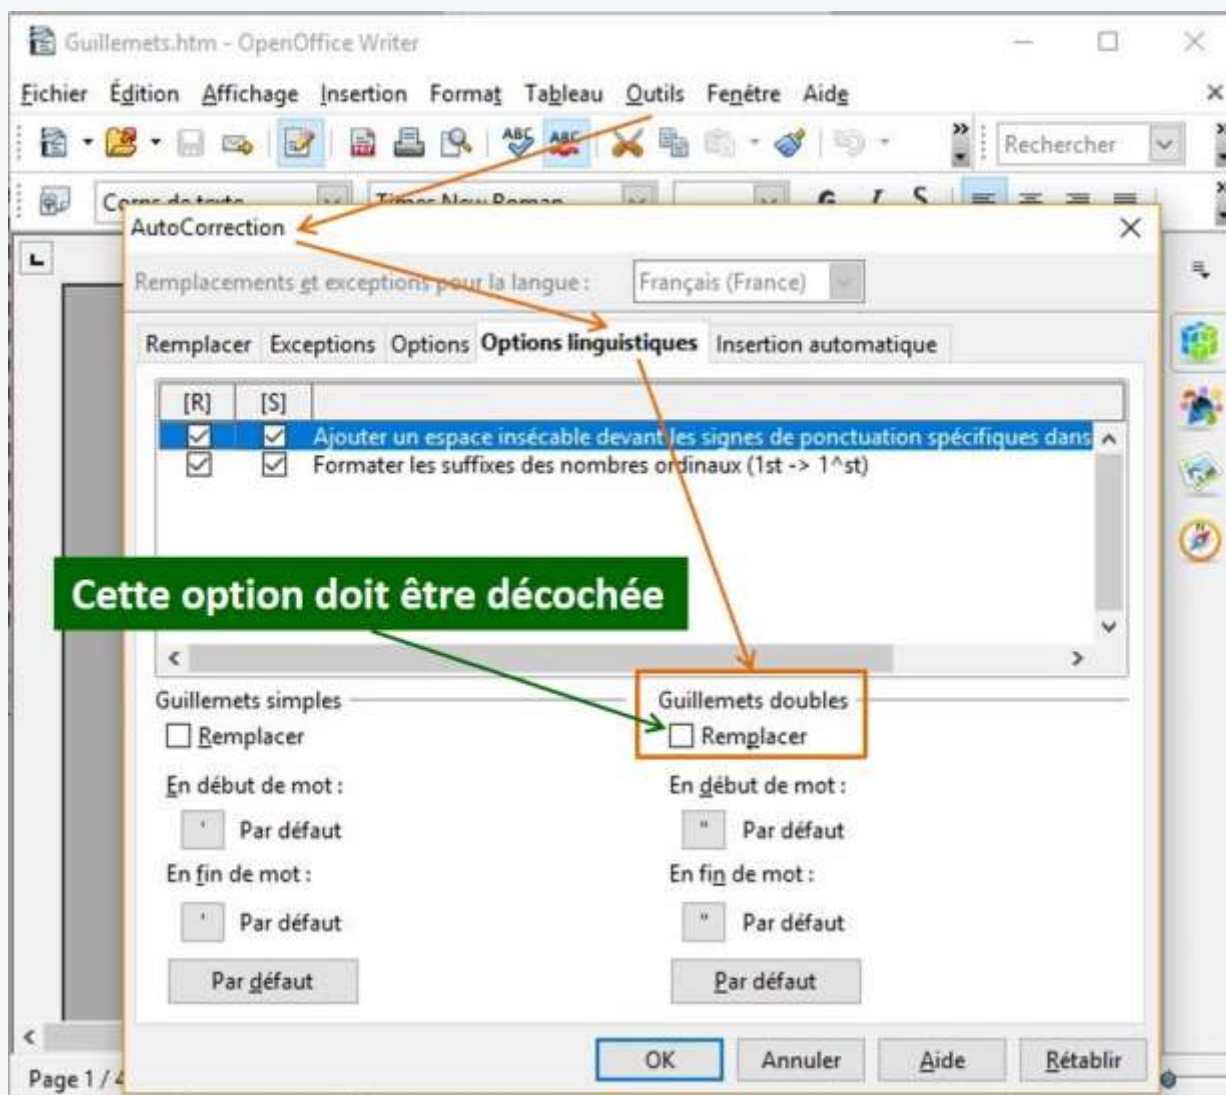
Guillemets.htm - OpenOffice Writer

Fichier Édition Affichage Insertion Format Tableau Outils Fenêtre Aide

Rechercher

Corps de texte Times New Roman

AutoCorrection

Remplacements et exceptions pour la langue : Français (France)

Remplacer Exceptions Options Options linguistiques Insertion automatique

| [R] | [S] | |
|---|---|---|
| ☑ | ☑ | Ajouter un espace insécable devant les signes de ponctuation spécifiques dans |
| ☑ | ☑ | Formater les suffixes des nombres ordinaux (1st -> 1^st) |

Cette option doit être décochée

Guillemets simples
☐ Remplacer
En début de mot :
' Par défaut
En fin de mot :
' Par défaut
Par défaut

Guillemets doubles
☐ Remplacer
En début de mot :
" Par défaut
En fin de mot :
" Par défaut
Par défaut

OK Annuler Aide Rétablir

Page 1 / 4